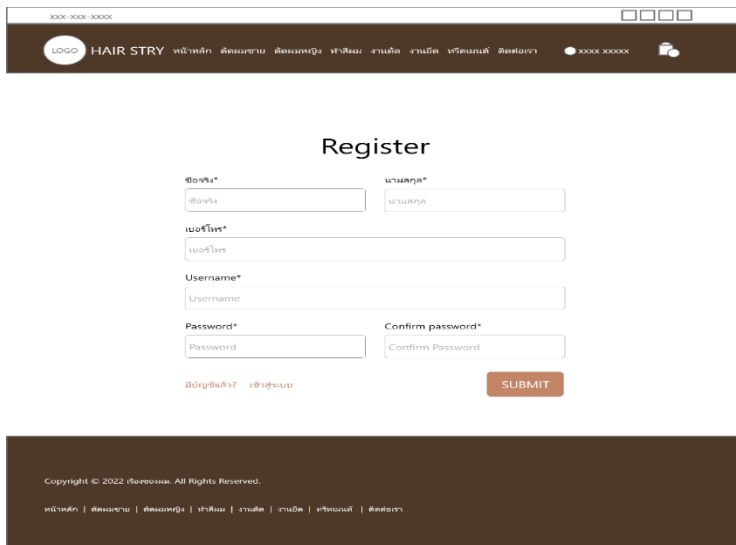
xxx-xxx-xxxx

LOGO HAIR STRY หน้าหลัก ตัดผมชาย ตัดผมหญิง ทำสีผม งานตัด งานยืด ทรีตเมนต์ ติดต่อเรา xxxx xxxxx

Register

ชื่อจริง*
ชื่อจริง

นามสกุล*
นามสกุล

เบอร์โทร*
เบอร์โทร

Username*
Username

Password*
Password

Confirm password*
Confirm Password

มีบัญชีแล้ว? เข้าสู่ระบบ

SUBMIT

Copyright © 2022 เรื่องของผม. All Rights Reserved.

หน้าหลัก | ตัดผมชาย | ตัดผมหญิง | ทำสีผม | งานตัด | งานยืด | ทรีตเมนต์ | ติดต่อเรา